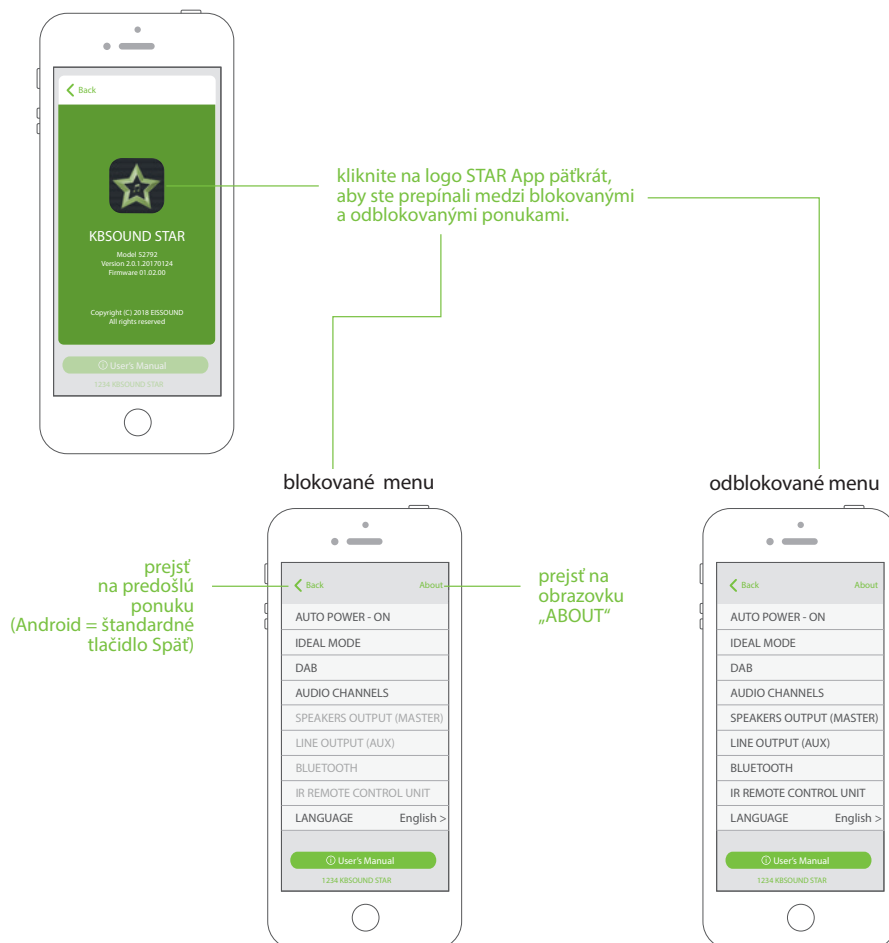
Back

KBSOUND STAR

Model 52792
Version 2.0.1.20170124
Firmware 01.02.00

Copyright (C) 2018 EISSOUND
All rights reserved

User's Manual

1234 KBSOUND STAR

kliknite na logo STAR App päťkrát, aby ste prepínali medzi blokovanými a odblokovanými ponukami.

blokované menu

odblokované menu

prejsť na predošlú ponuku (Android = štandardné tlačidlo Späť)

prejsť na obrazovku „ABOUT“

Back

About

AUTO POWER - ON

IDEAL MODE

DAB

AUDIO CHANNELS

SPEAKERS OUTPUT (MASTER)

LINE OUTPUT (AUX)

BLUETOOTH

IR REMOTE CONTROL UNIT

LANGUAGE English >

User's Manual

1234 KBSOUND STAR

Back

About

AUTO POWER - ON

IDEAL MODE

DAB

AUDIO CHANNELS

SPEAKERS OUTPUT (MASTER)

LINE OUTPUT (AUX)

BLUETOOTH

IR REMOTE CONTROL UNIT

LANGUAGE English >

User's Manual

1234 KBSOUND STAR